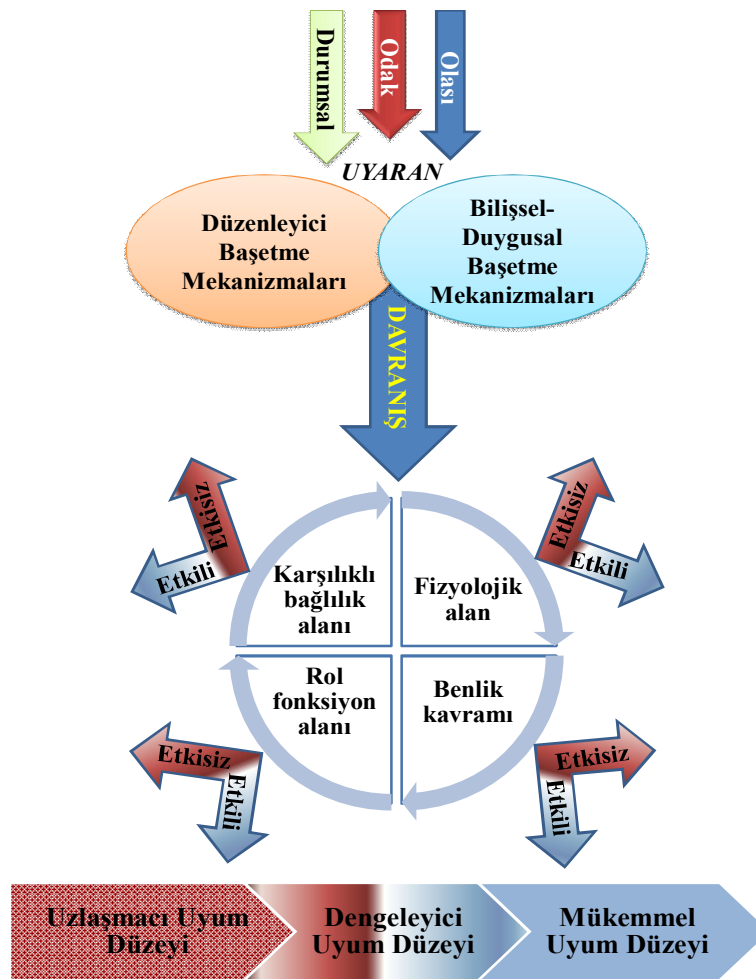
Durumsal
Odak
Olası

UYARAN

Düzenleyici Başetme Mekanizmaları

Bilişsel-Duygusal Başetme Mekanizmaları

DAVRANIŞ

Etkisiz
Etkili

Etkisiz
Etkili

Karşılıklı bağlılık alanı

Fizyolojik alan

Rol fonksiyon alanı

Benlik kavramı

Etkisiz
Etkili

Etkisiz
Etkili

Uzlaşmacı Uyum Düzeyi

Dengeleyici Uyum Düzeyi

Mükemmel Uyum Düzeyi